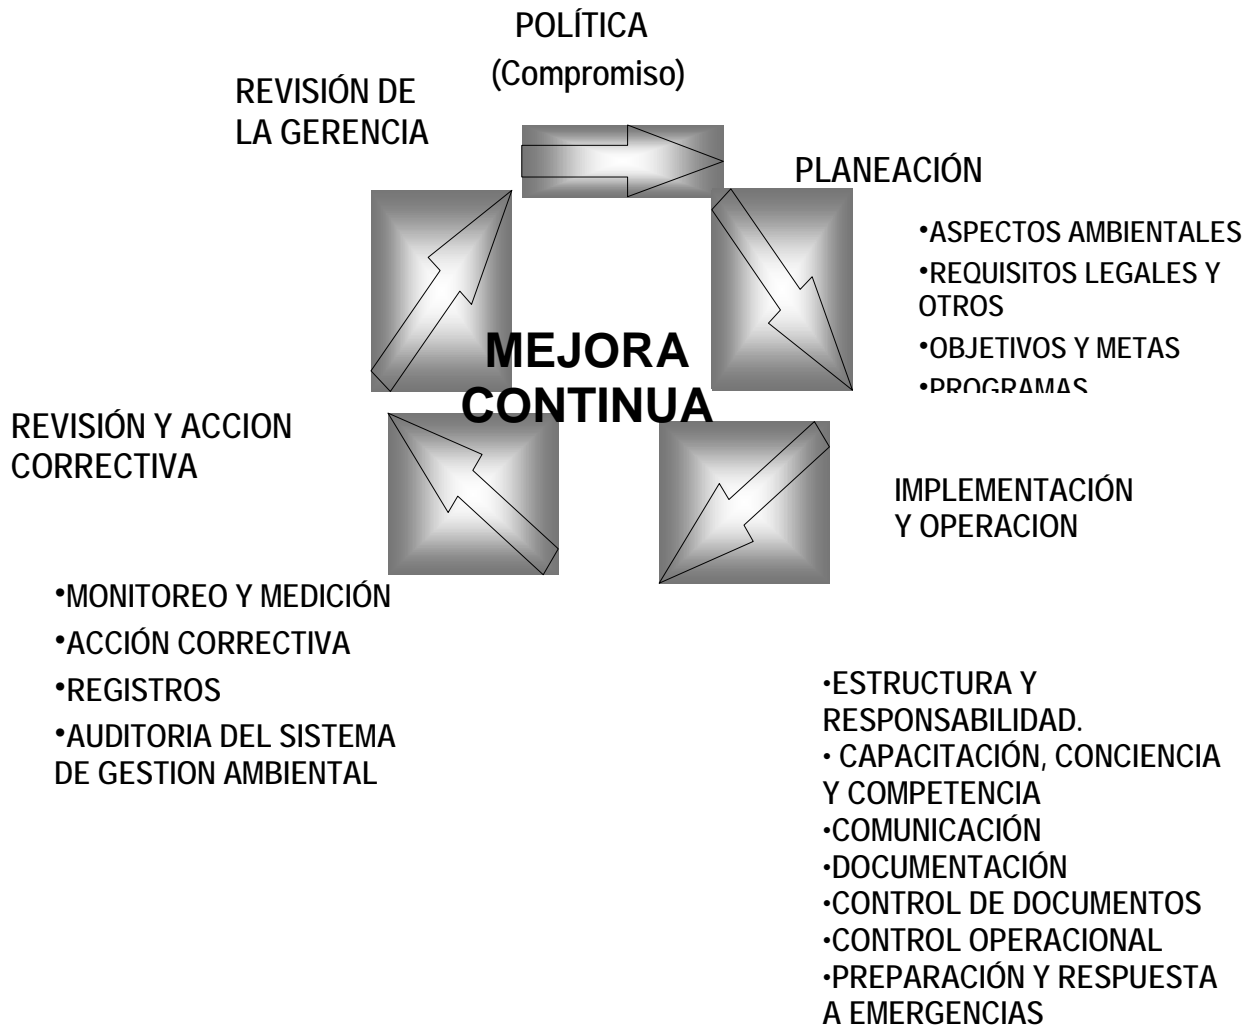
POLÍTICA
(Compromiso)

REVISIÓN DE LA GERENCIA

PLANEACIÓN

•ASPECTOS AMBIENTALES
•REQUISITOS LEGALES Y OTROS
•OBJETIVOS Y METAS
•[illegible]

MEJORA CONTINUA

REVISIÓN Y ACCION CORRECTIVA

IMPLEMENTACIÓN Y OPERACION

•MONITOREO Y MEDICIÓN
•ACCIÓN CORRECTIVA
•REGISTROS
•AUDITORIA DEL SISTEMA DE GESTION AMBIENTAL

•ESTRUCTURA Y RESPONSABILIDAD.
• CAPACITACIÓN, CONCIENCIA Y COMPETENCIA
•COMUNICACIÓN
•DOCUMENTACIÓN
•CONTROL DE DOCUMENTOS
•CONTROL OPERACIONAL
•PREPARACIÓN Y RESPUESTA A EMERGENCIAS